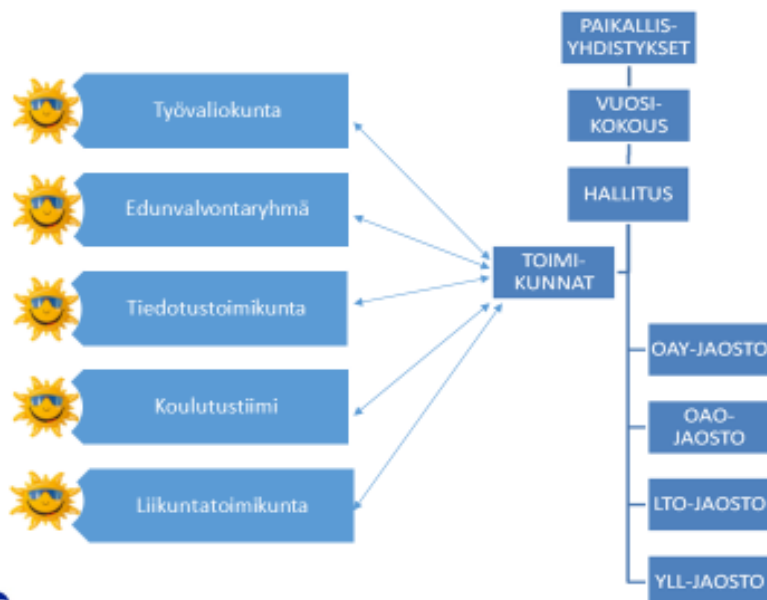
PAIKALLIS-
YHDISTYKSET

VUOSI-
KOKOUS

HALLITUS

Työvaliokunta

Edunvalvontaryhmä

Tiedotustoimikunta

Koulutustiimi

Liikuntatoimikunta

TOIMI-
KUNNAT

OAY-JAOSTO

OAO-
JAOSTO

LTO-JAOSTO

YLL-JAOSTO